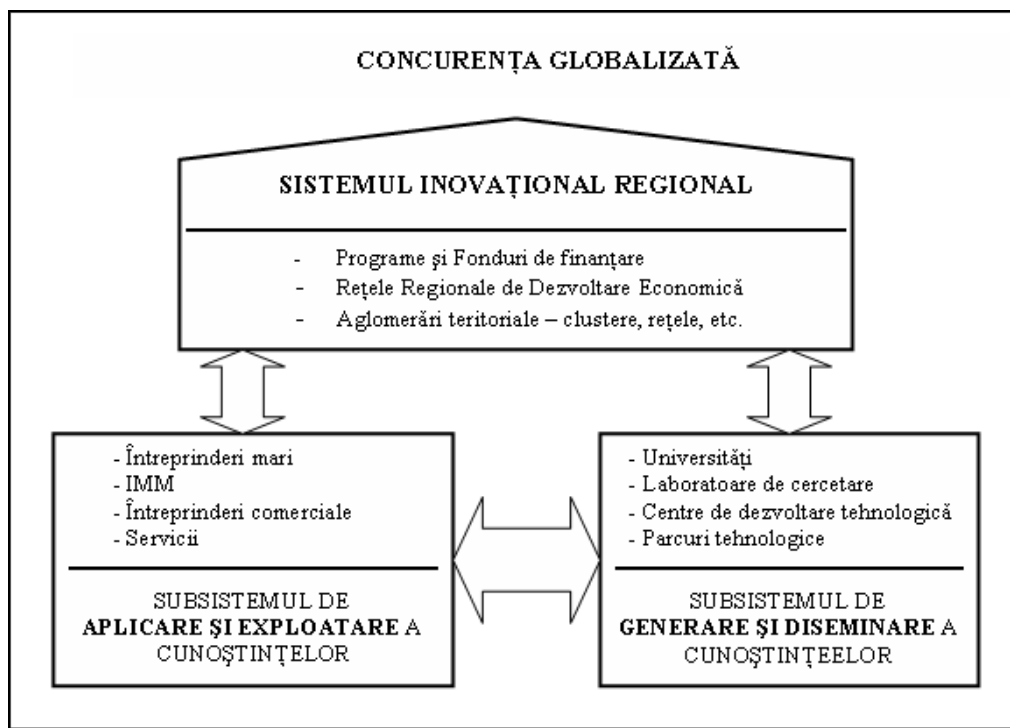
CONCURENȚA GLOBALIZATĂ

SISTEMUL INOVAȚIONAL REGIONAL

- Programe și Fonduri de finanțare
- Rețele Regionale de Dezvoltare Economică
- Aglomerări teritoriale – clustere, rețele, etc.

- Întreprinderi mari
- IMM
- Întreprinderi comerciale
- Servicii

SUBSISTEMUL DE APLICARE ŞI EXPLOATARE A CUNOŞTINȚELOR

- Universități
- Laboratoare de cercetare
- Centre de dezvoltare tehnologică
- Parcuri tehnologice

SUBSISTEMUL DE GENERARE ŞI DISEMINARE A CUNOŞTINȚEELOR